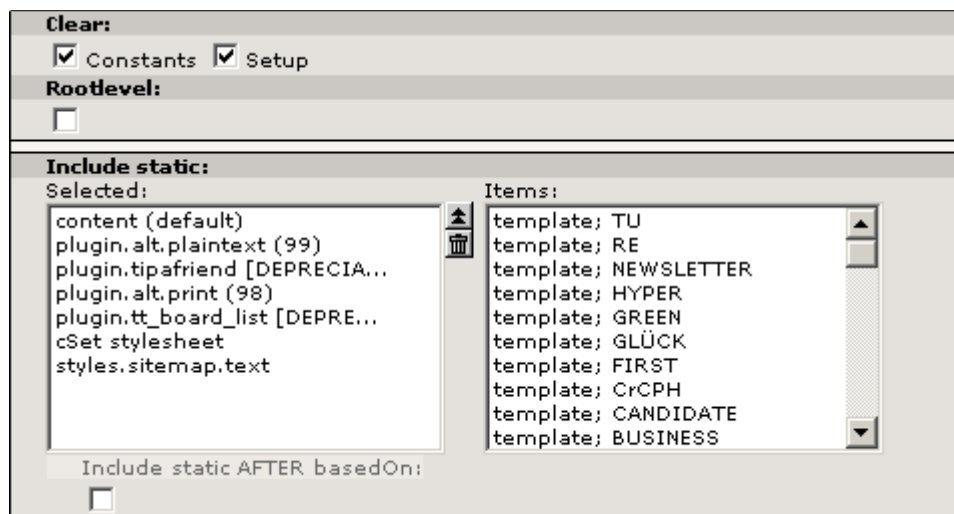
Clear:

Constants Setup

Rootlevel:

Include static:

Selected:

content (default)
plugin.alt.plaintext (99)
plugin.tipafriend [DEPRECIA...
plugin.alt.print (98)
plugin.tt_board_list [DEPRE...
cSet stylesheet
styles.sitemap.text

Items:

template; TU
template; RE
template; NEWSLETTER
template; HYPER
template; GREEN
template; GLÜCK
template; FIRST
template; CrCPH
template; CANDIDATE
template; BUSINESS

Include static AFTER basedOn: